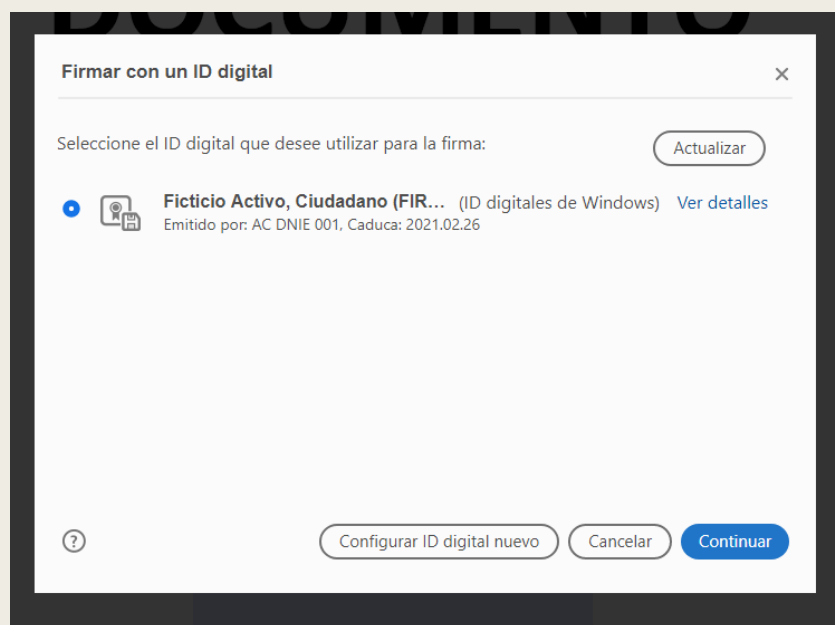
Firmar con un ID digital

×

Seleccione el ID digital que desee utilizar para la firma:

Actualizar

Ficticio Activo, Ciudadano (FIR... (ID digitales de Windows) Ver detalles
Emitido por: AC DNIE 001, Caduca: 2021.02.26

?

Configurar ID digital nuevo

Cancelar

Continuar